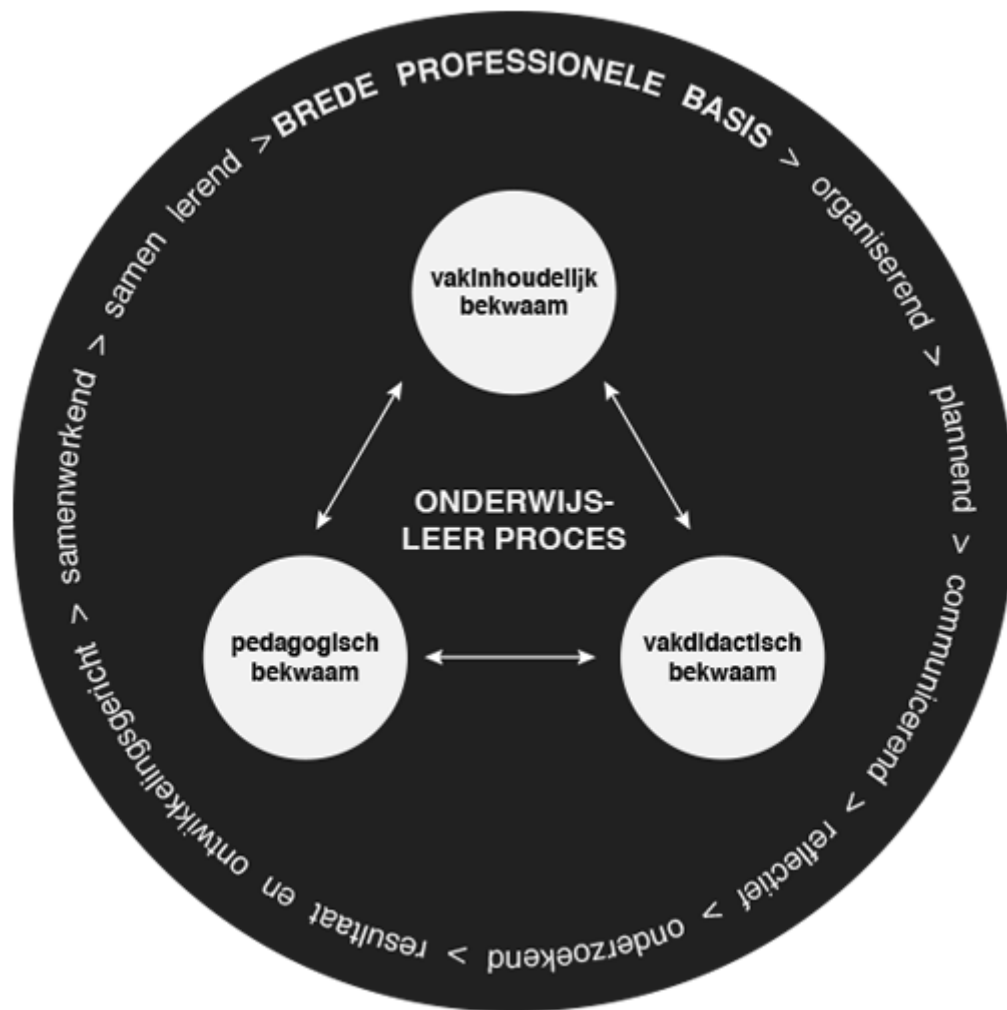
BREDE PROFESSIONELE BASIS > organiserend > plannend > communicerend > reflectief > onderzoekend > resultaat en ontwikkelingsgericht > samenwerkend > samen lerend >

vakinhoudelijk bekwaam

ONDERWIJS-LEER PROCES

pedagogisch bekwaam

vakdidactisch bekwaam